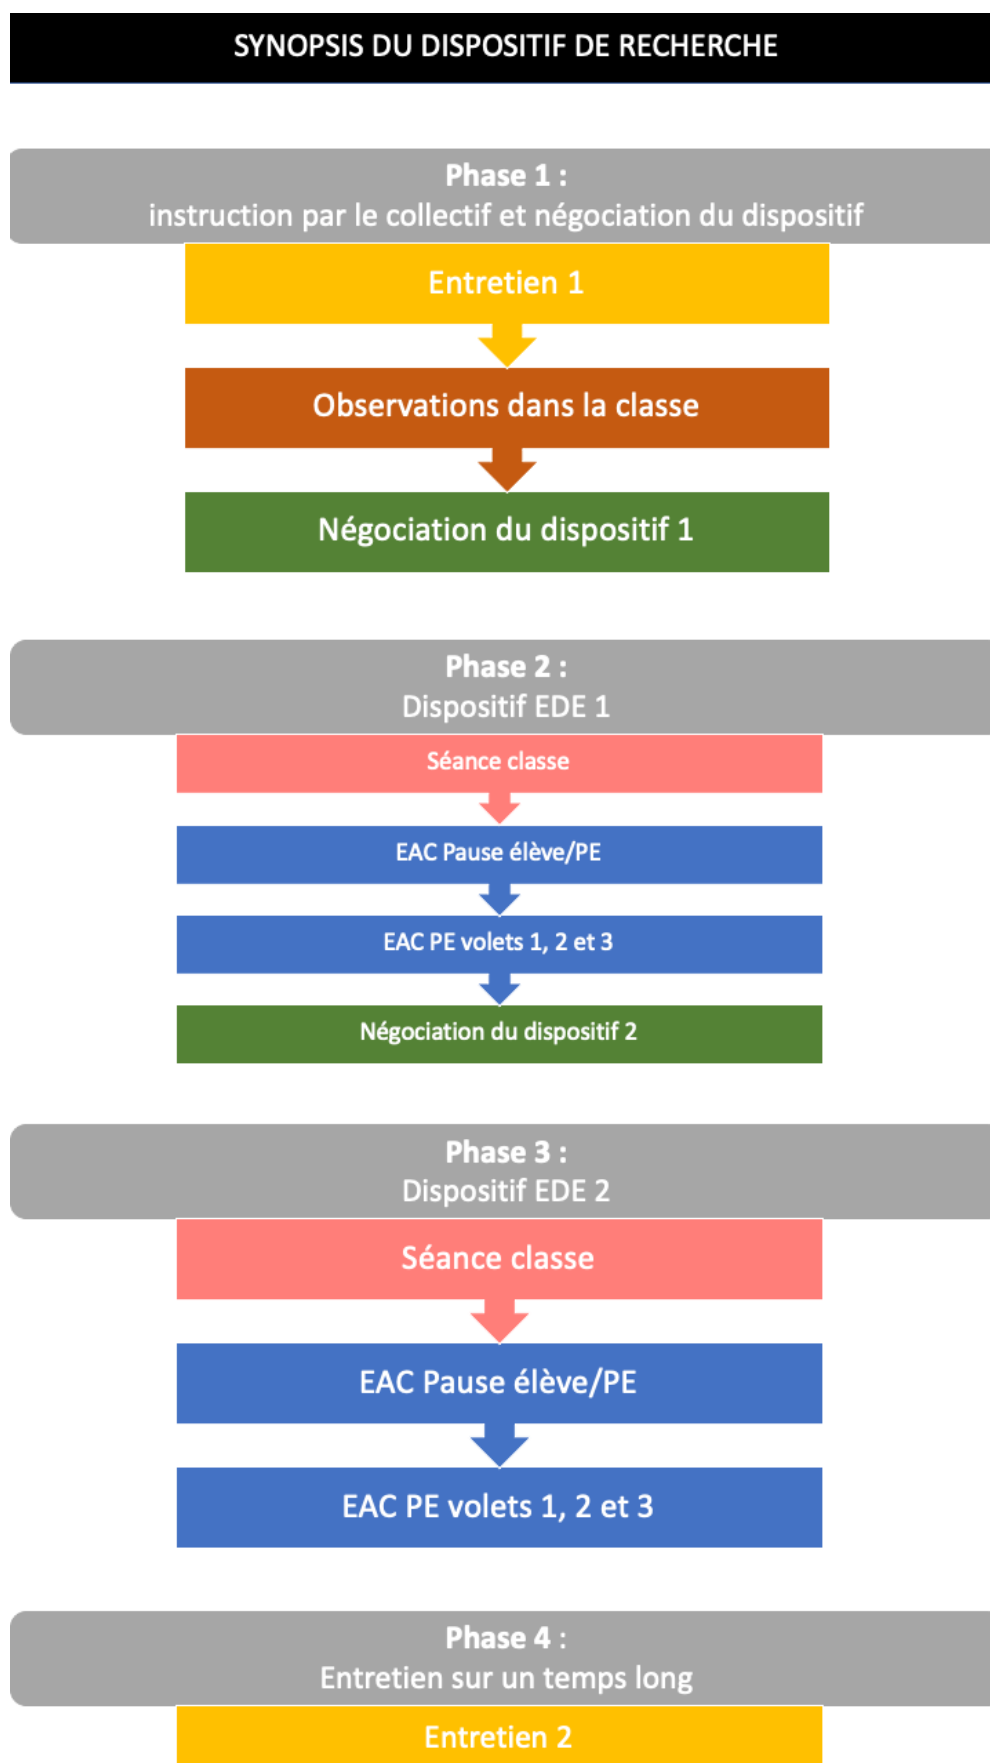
SYNOPSIS DU DISPOSITIF DE RECHERCHE

Phase 1 :
instruction par le collectif et négociation du dispositif

Entretien 1

Observations dans la classe

Négociation du dispositif 1

Phase 2 :
Dispositif EDE 1

Séance classe

EAC Pause élève/PE

EAC PE volets 1, 2 et 3

Négociation du dispositif 2

Phase 3 :
Dispositif EDE 2

Séance classe

EAC Pause élève/PE

EAC PE volets 1, 2 et 3

Phase 4 :
Entretien sur un temps long

Entretien 2